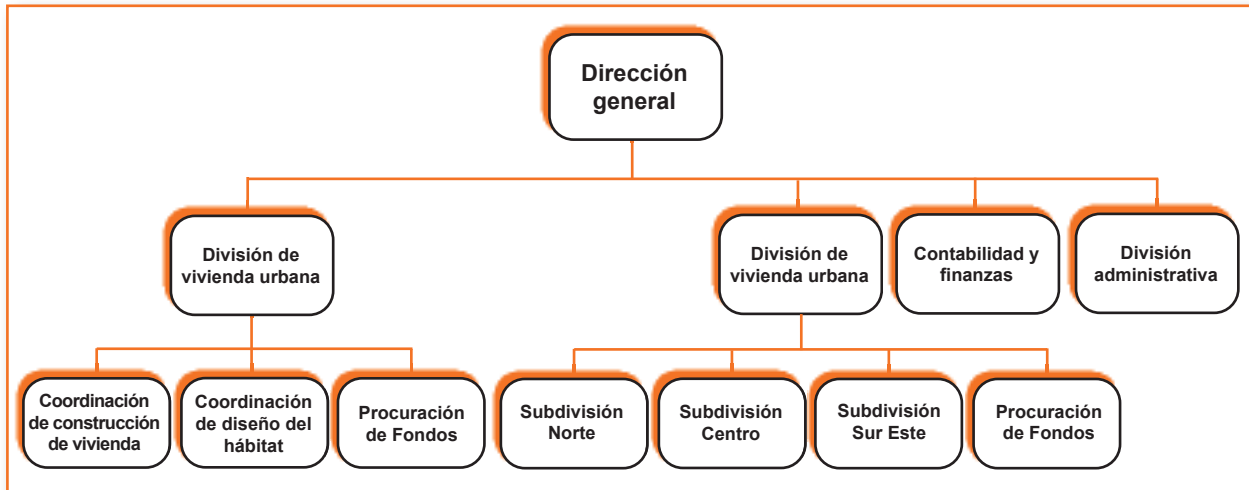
Dirección general

División de vivienda urbana

División de vivienda urbana

Contabilidad y finanzas

División administrativa

Coordinación de construcción de vivienda

Coordinación de diseño del hábitat

Procuración de Fondos

Subdivisión Norte

Subdivisión Centro

Subdivisión Sur Este

Procuración de Fondos